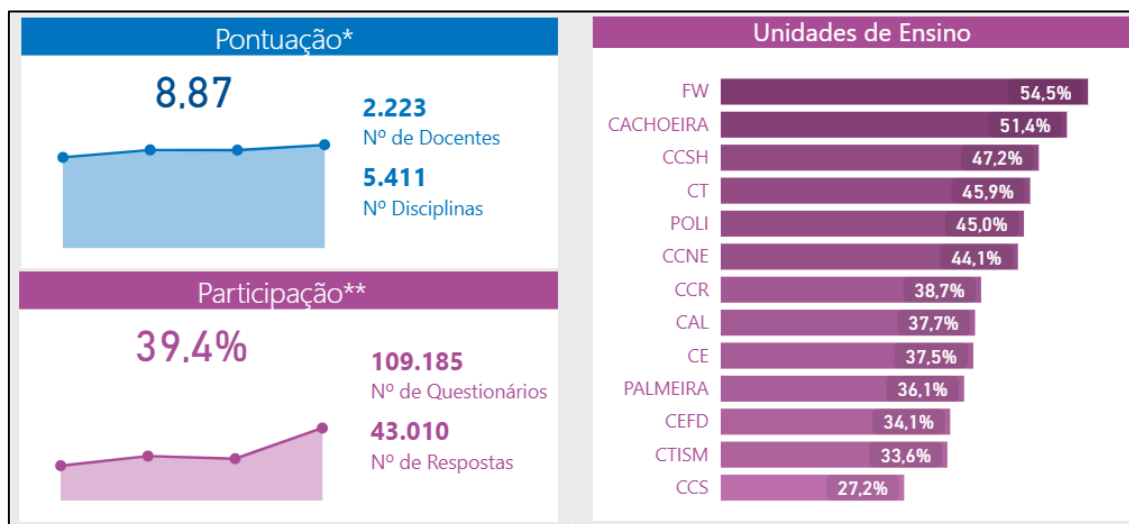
Pontuação*

8.87

2.223
Nº de Docentes

5.411
Nº Disciplinas

Participação**

39.4%

109.185
Nº de Questionários

43.010
Nº de Respostas

Unidades de Ensino

| | |
|---|---|
| FW | 54,5% |
| CACHOEIRA | 51,4% |
| CCSH | 47,2% |
| CT | 45,9% |
| POLI | 45,0% |
| CCNE | 44,1% |
| CCR | 38,7% |
| CAL | 37,7% |
| CE | 37,5% |
| PALMEIRA | 36,1% |
| CEFD | 34,1% |
| CTISM | 33,6% |
| CCS | 27,2% |